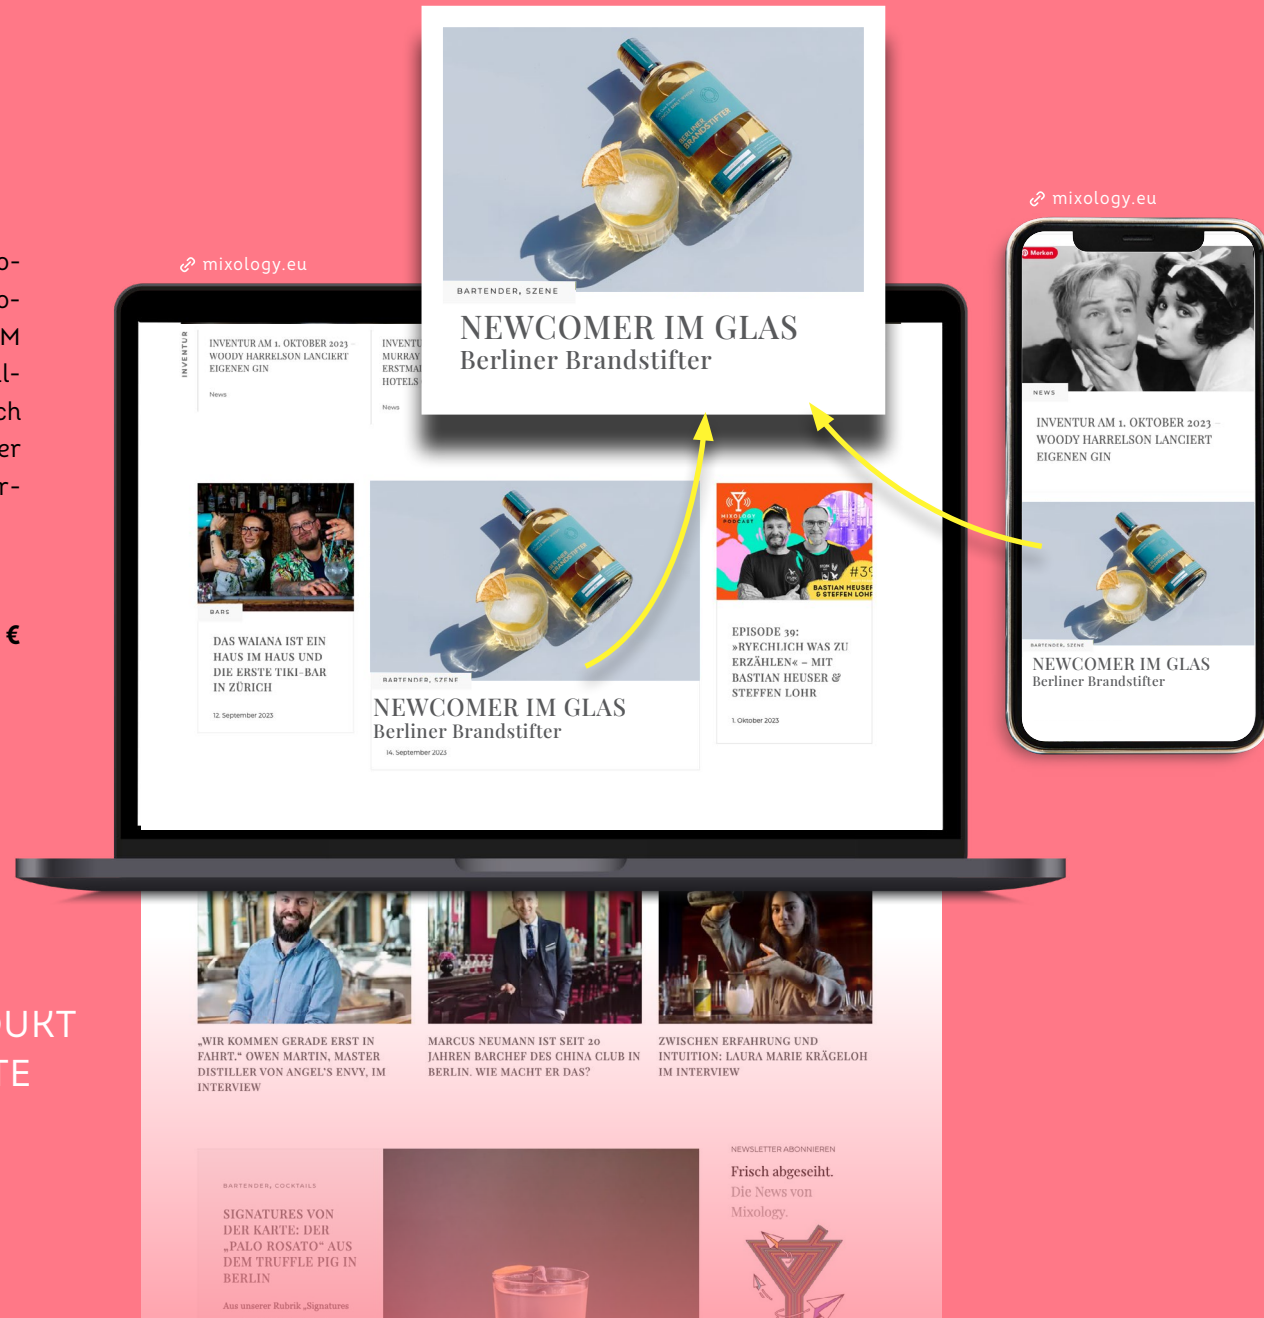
o-
o-
M
l-
ch
er
r-

€

UKT
TE

mixology.eu

BARTENDER, SZENE
NEWCOMER IM GLAS
Berliner Brandstifter

mixology.eu

INVENTUR

INVENTUR AM 1. OKTOBER 2023 – WOODY HARRELSON LANCIERT EIGENEN GIN
News

INVENTU
MURRAY
ERSTMAL
HOTELS
News

BARS
DAS WAIANA IST EIN HAUS IM HAUS UND DIE ERSTE TIKI-BAR IN ZÜRICH
12. September 2023

BARTENDER, SZENE
NEWCOMER IM GLAS
Berliner Brandstifter
14. September 2023

MIXOLOGY PODCAST
#39
BASTIAN HEUSER & STEFFEN LOHR
EPISODE 39: »RYECHLICH WAS ZU ERZÄHLEN« – MIT BASTIAN HEUSER & STEFFEN LOHR
1. Oktober 2023

„WIR KOMMEN GERADE ERST IN FAHRT.“ OWEN MARTIN, MASTER DISTILLER VON ANGEL'S ENVY, IM INTERVIEW

MARCUS NEUMANN IST SEIT 20 JAHREN BARCHEF DES CHINA CLUB IN BERLIN. WIE MACHT ER DAS?

ZWISCHEN ERFAHRUNG UND INTUITION: LAURA MARIE KRÄGELOH IM INTERVIEW

BARTENDER, COCKTAILS
SIGNATURES VON DER KARTE: DER „PALO ROSATO“ AUS DEM TRUFFLE PIG IN BERLIN
Aus unserer Rubrik „Signatures

NEWSLETTER ABONNIEREN
Frisch abgeseiht.
Die News von Mixology.

mixology.eu

Merken
NEWS
INVENTUR AM 1. OKTOBER 2023 – WOODY HARRELSON LANCIERT EIGENEN GIN

BARTENDER, SZENE
NEWCOMER IM GLAS
Berliner Brandstifter